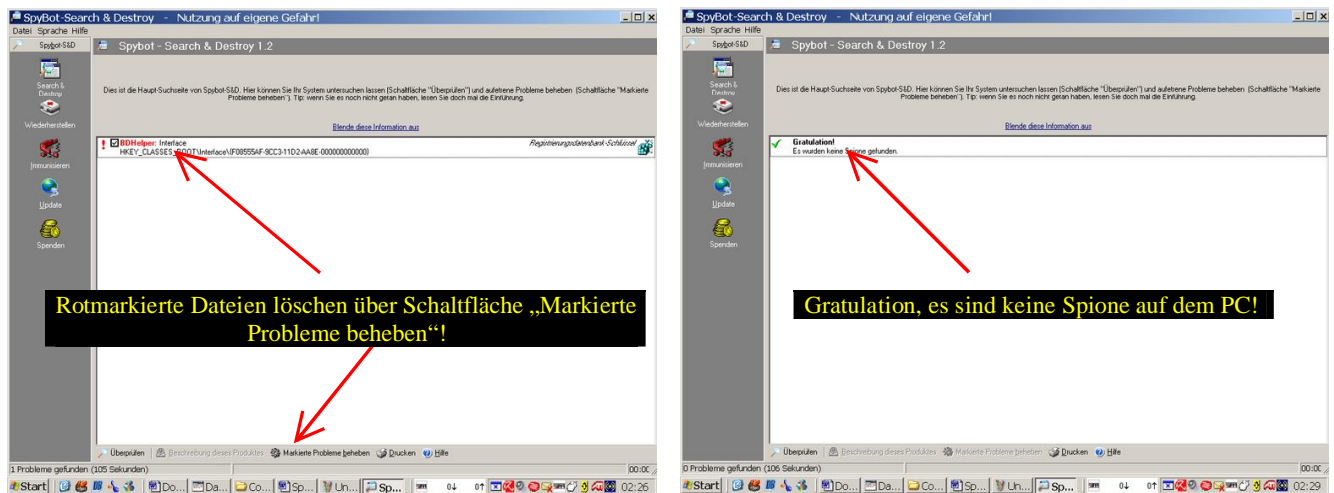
SpyBot-Search & Destroy - Nutzung auf eigene Gefahr!
Datei Sprache Hilfe
Spybot-S&D
Spybot - Search & Destroy 1.2
Search & Destroy
Wiederherstellen
Immunisieren
Update
Spenden
Dies ist die Haupt-Suchseite von Spybot-S&D. Hier können Sie Ihr System untersuchen lassen (Schaltfläche "Überprüfen") und auftretene Probleme beheben (Schaltfläche "Markierte Probleme beheben"). Tip: wenn Sie es noch nicht getan haben, lesen Sie doch mal die Einführung.
Blende diese Information aus
BDHelper: Interface
Registrierungsdatenbank-Schlüssel
HKEY_CLASSES_ROOT\Interface\{F08555AF-9CC3-11D2-AA8E-000000000000}
Rotmarkierte Dateien löschen über Schaltfläche „Markierte Probleme beheben“!
Überprüfen
Beschreibung dieses Produktes
Markierte Probleme beheben
Drucken
Hilfe
1 Probleme gefunden (105 Sekunden)
00:0(
Start
Do...
Da...
Co...
Sp...
Un...
Sp...
02:26

SpyBot-Search & Destroy - Nutzung auf eigene Gefahr!
Datei Sprache Hilfe
Spybot-S&D
Spybot - Search & Destroy 1.2
Search & Destroy
Wiederherstellen
Immunisieren
Update
Spenden
Dies ist die Haupt-Suchseite von Spybot-S&D. Hier können Sie Ihr System untersuchen lassen (Schaltfläche "Überprüfen") und auftretene Probleme beheben (Schaltfläche "Markierte Probleme beheben"). Tip: wenn Sie es noch nicht getan haben, lesen Sie doch mal die Einführung.
Blende diese Information aus
Gratulation!
Es wurden keine Spione gefunden.
Gratulation, es sind keine Spione auf dem PC!
Überprüfen
Beschreibung dieses Produktes
Markierte Probleme beheben
Drucken
Hilfe
0 Probleme gefunden (106 Sekunden)
00:0(
Start
Do...
Da...
Co...
Sp...
Un...
Sp...
02:29